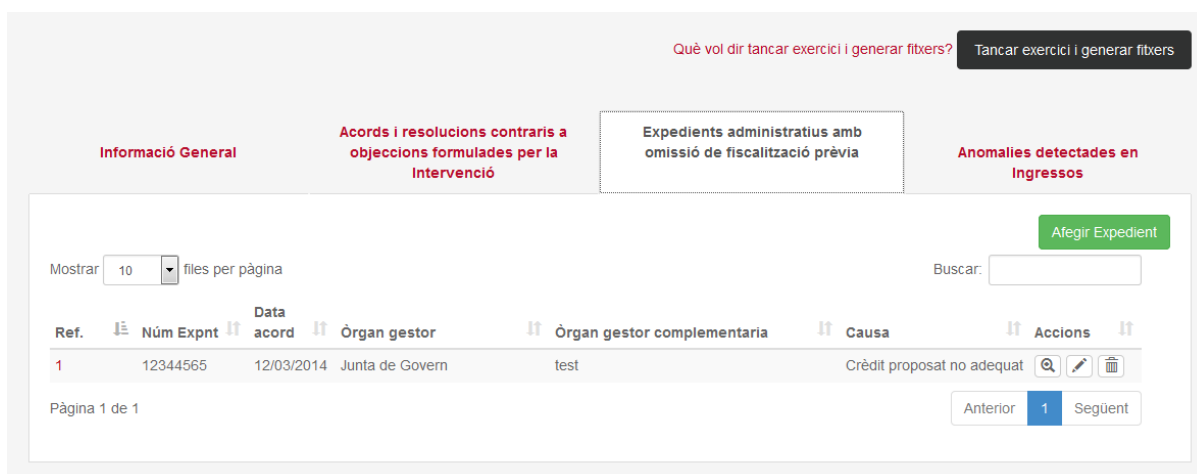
Què vol dir tancar exercici i generar fitxers? Tancar exercici i generar fitxers

Informació General

Acords i resolucions contraris a objeccions formulades per la Intervenció

Expedients administratius amb omissió de fiscalització prèvia

Anomalies detectades en Ingressos

Afegir Expedient

Mostrar 10 files per pàgina

Buscar:

| Ref. | Núm Expnt | Data acord | Òrgan gestor | Òrgan gestor complementaria | Causa | Accions |
|---|---|---|---|---|---|---|
| 1 | 12344565 | 12/03/2014 | Junta de Govern | test | Crèdit proposat no adequat | |

Pàgina 1 de 1

Anterior 1 Següent